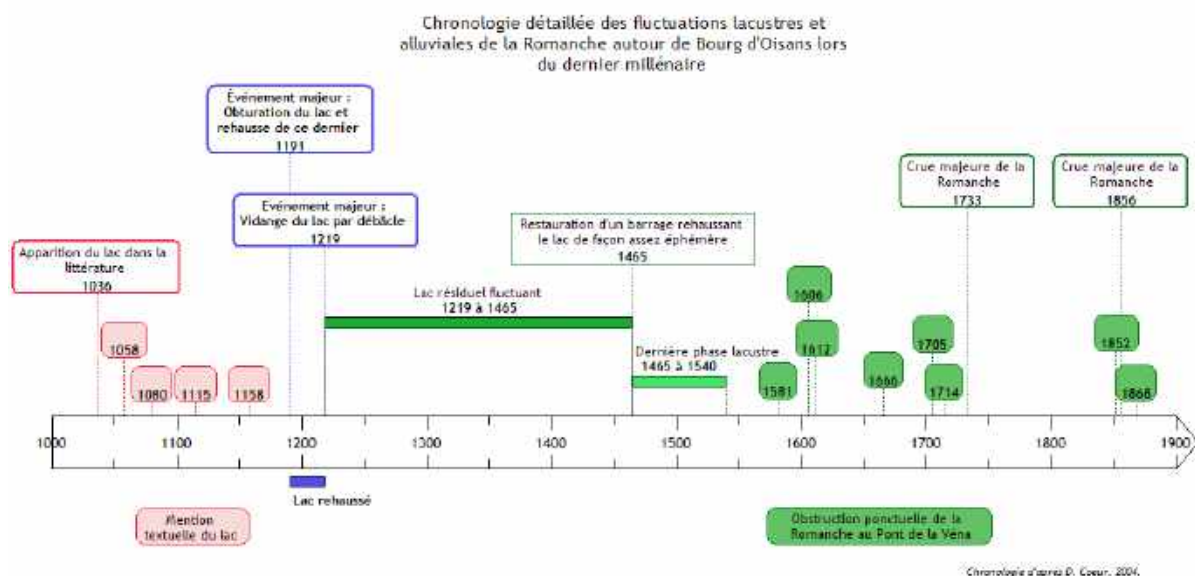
Chronologie détaillée des fluctuations lacustres et alluviales de la Romanche autour de Bourg d'Oisans lors du dernier millénaire

Événement majeur : Obturation du lac et rehausse de ce dernier 1191

Événement majeur : Vidange du lac par débâcle 1219

Apparition du lac dans la littérature 1036

Restauration d'un barrage rehaussant le lac de façon assez éphémère 1465

Crue majeure de la Romanche 1733

Crue majeure de la Romanche 1856

Lac résiduel fluctuant 1219 à 1465

Dernière phase lacustre 1465 à 1540

1058

1080

1115

1158

1581

1606

1612

1660

1705

1714

1852

1868

1000

1100

1200

1300

1400

1500

1600

1700

1800

1900

Lac rehaussé

Mention textuelle du lac

Obstruction ponctuelle de la Romanche au Pont de la Vena

Chronologie d'après D. Coeur, 2004.